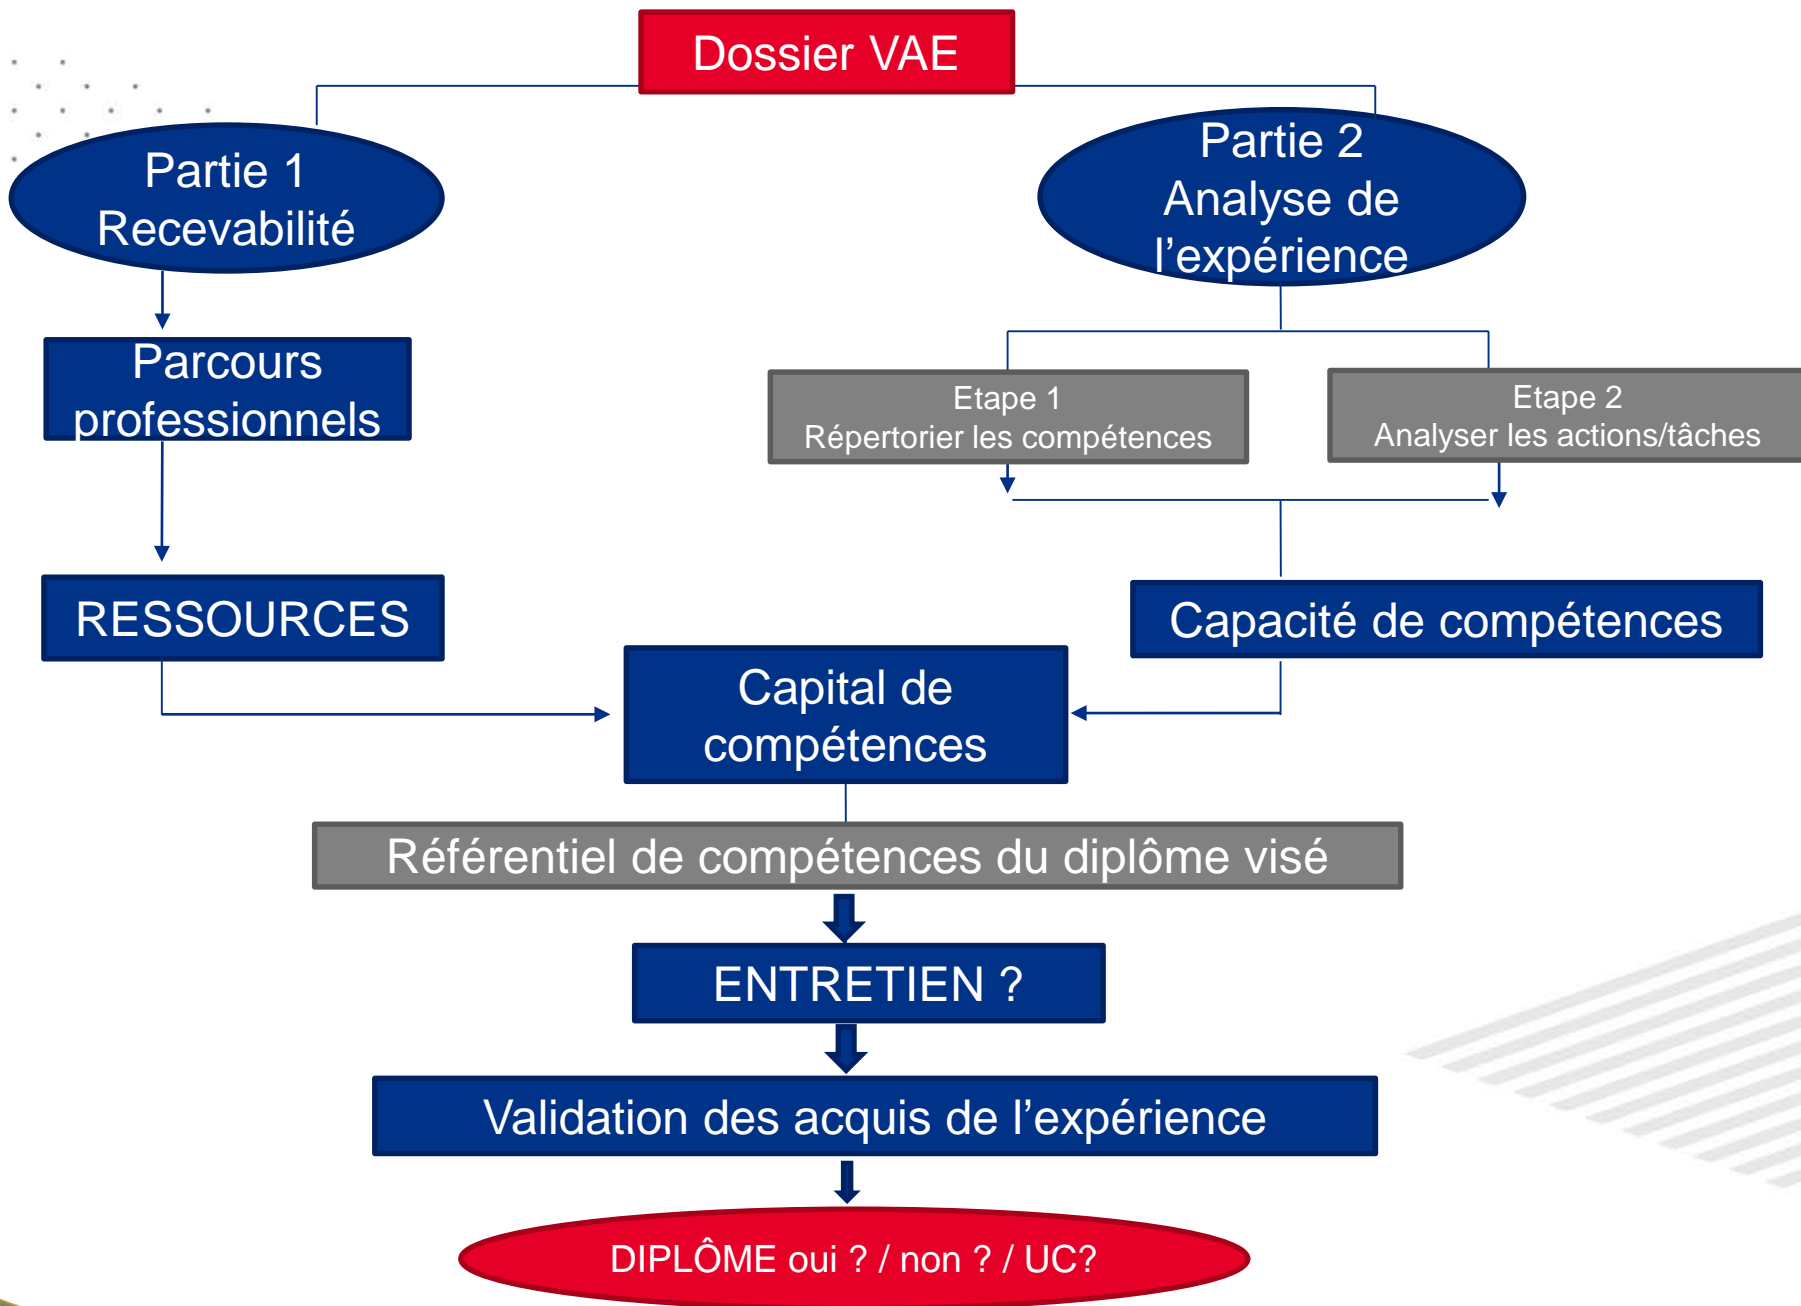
Dossier VAE

Partie 1
Recevabilité

Parcours professionnels

RESSOURCES

Partie 2
Analyse de l’expérience

Etape 1
Répertorier les compétences

Etape 2
Analyser les actions/tâches

Capacité de compétences

Capital de compétences

Référentiel de compétences du diplôme visé

ENTRETIEN ?

Validation des acquis de l’expérience

DIPLÔME oui ? / non ? / UC?